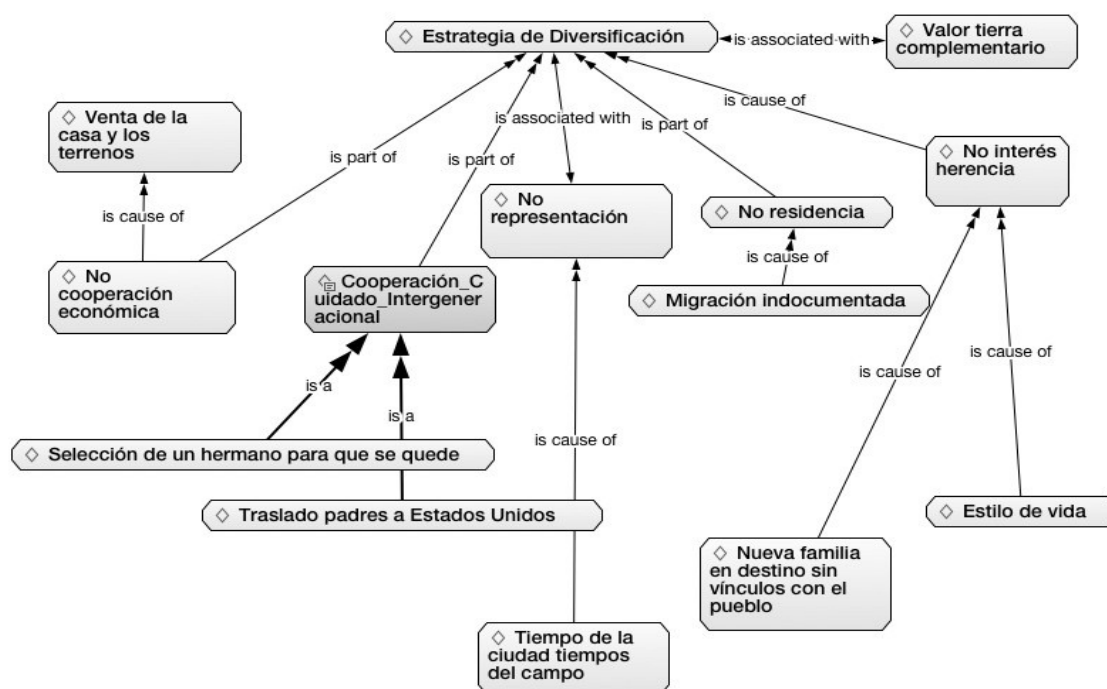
◇ Estrategia de Diversificación
is associated with
◇ Valor tierra complementario

◇ Venta de la casa y los terrenos

is cause of

is part of

is part of

is associated with

is part of

is cause of

◇ No interés herencia

◇ No representación

◇ No residencia

is cause of

◇ No cooperación económica

Cooperación_Cuidado_Intergeneracional

◇ Migración indocumentada

is cause of

is cause of

is a

is a

◇ Selección de un hermano para que se quede

is cause of

◇ Traslado padres a Estados Unidos

◇ Estilo de vida

◇ Nueva familia en destino sin vínculos con el pueblo

◇ Tiempo de la ciudad tiempos del campo